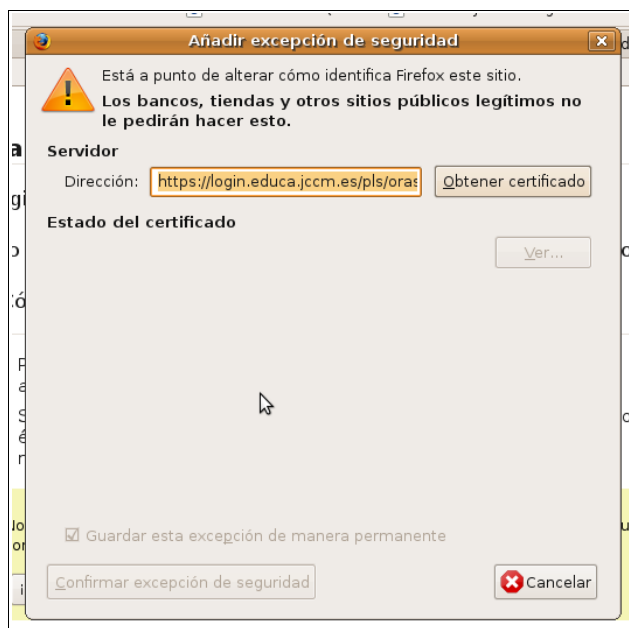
Añadir excepción de seguridad

Está a punto de alterar cómo identifica Firefox este sitio.

**Los bancos, tiendas y otros sitios públicos legítimos no le pedirán hacer esto.**

**Servidor**

Dirección: https://login.educa.jccm.es/pls/oras

Obtener certificado

**Estado del certificado**

Ver...

☑ Guardar esta excepción de manera permanente

Confirmar excepción de seguridad

Cancelar